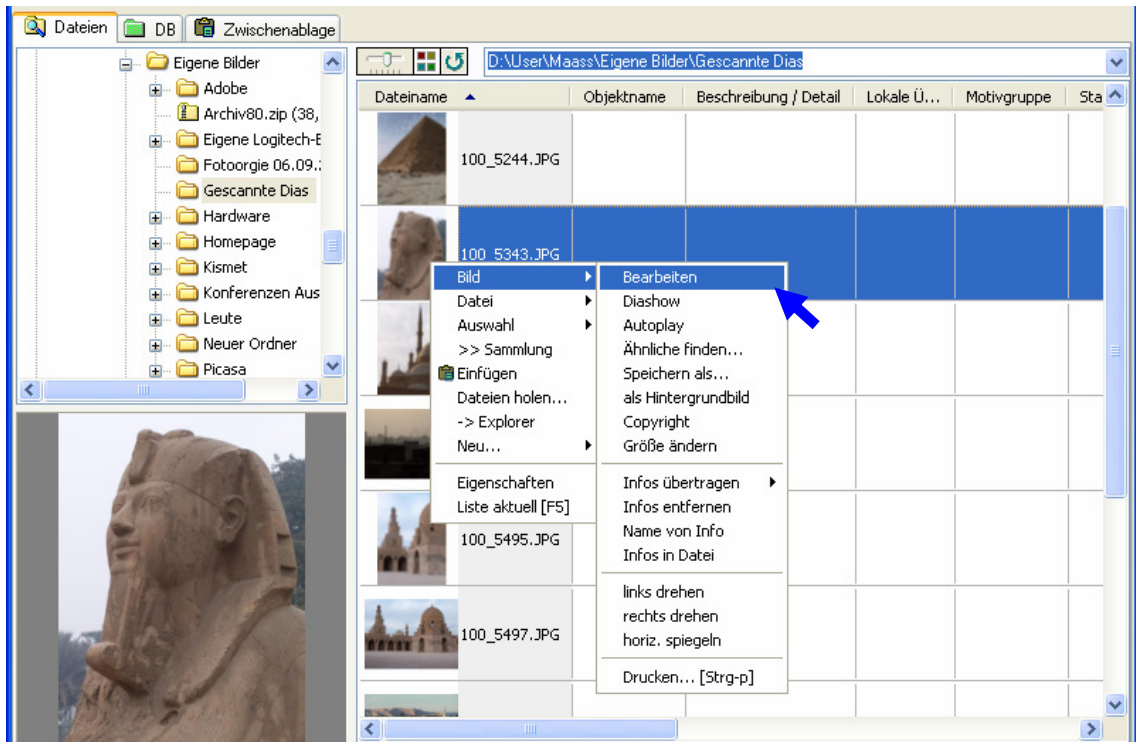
Dateien | DB | Zwischenablage

Eigene Bilder
Adobe
Archiv80.zip (38,
Eigene Logitech-E
Fotoorgie 06.09.
Gescannte Dias
Hardware
Homepage
Kismet
Konferenzen Aus
Leute
Neuer Ordner
Picasa

D:\User\Maass\Eigene Bilder\Gescannte Dias

| Dateiname | Objektname | Beschreibung / Detail | Lokale Ü... | Motivgruppe | Sta |
|---|---|---|---|---|---|
| 100_5244.JPG | | | | | |
| 100_5343.JPG | | | | | |
| 100_5495.JPG | | | | | |
| 100_5497.JPG | | | | | |

Bild
Datei
Auswahl
>> Sammlung
Einfügen
Dateien holen...
-> Explorer
Neu...
Eigenschaften
Liste aktuell [F5]

Bearbeiten
Diashow
Autoplay
Ähnliche finden...
Speichern als...
als Hintergrundbild
Copyright
Größe ändern
Infos übertragen
Infos entfernen
Name von Info
Infos in Datei
links drehen
rechts drehen
horiz. spiegeln
Drucken... [Strg-p]